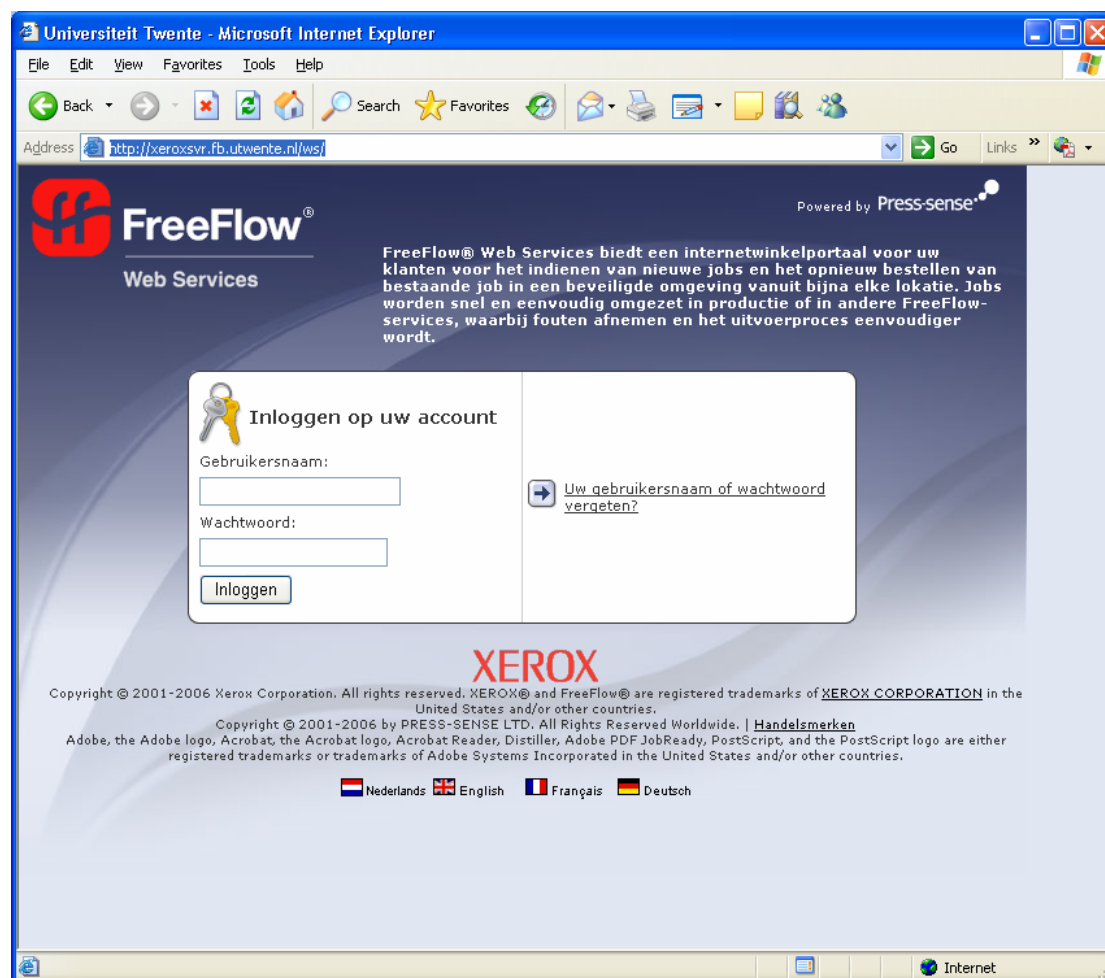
Universiteit Twente - Microsoft Internet Explorer

File Edit View Favorites Tools Help

Back Search Favorites

Address http://xeroxsvr.fb.utwente.nl/ws/ Go Links »

FreeFlow®
Web Services

Powered by Press-sense

FreeFlow® Web Services biedt een internetwinkelportaal voor uw klanten voor het indienen van nieuwe jobs en het opnieuw bestellen van bestaande job in een beveiligde omgeving vanuit bijna elke lokatie. Jobs worden snel en eenvoudig omgezet in productie of in andere FreeFlow-services, waarbij fouten afnemen en het uitvoerproces eenvoudiger wordt.

Inloggen op uw account

Gebruikersnaam:

Wachtwoord:

Inloggen

Uw gebruikersnaam of wachtwoord vergeten?

XEROX

Copyright © 2001-2006 Xerox Corporation. All rights reserved. XEROX® and FreeFlow® are registered trademarks of XEROX CORPORATION in the United States and/or other countries.
Copyright © 2001-2006 by PRESS-SENSE LTD. All Rights Reserved Worldwide. | Handelsmerken
Adobe, the Adobe logo, Acrobat, the Acrobat logo, Acrobat Reader, Distiller, Adobe PDF JobReady, PostScript, and the PostScript logo are either registered trademarks or trademarks of Adobe Systems Incorporated in the United States and/or other countries.

Nederlands English Français Deutsch

Internet